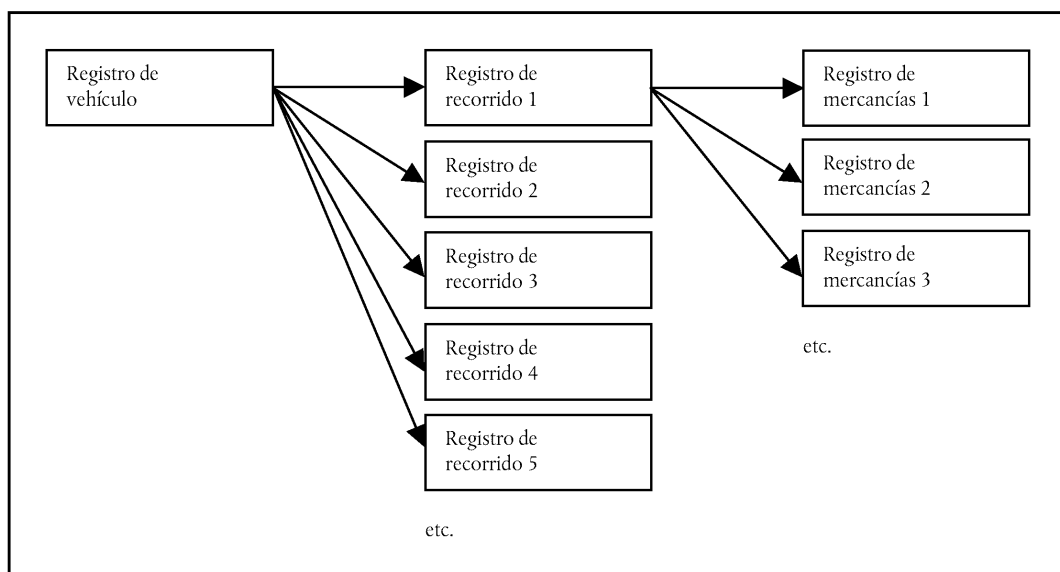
Registro de vehículo

Registro de recorrido 1

Registro de recorrido 2

Registro de recorrido 3

Registro de recorrido 4

Registro de recorrido 5

etc.

Registro de mercancías 1

Registro de mercancías 2

Registro de mercancías 3

etc.